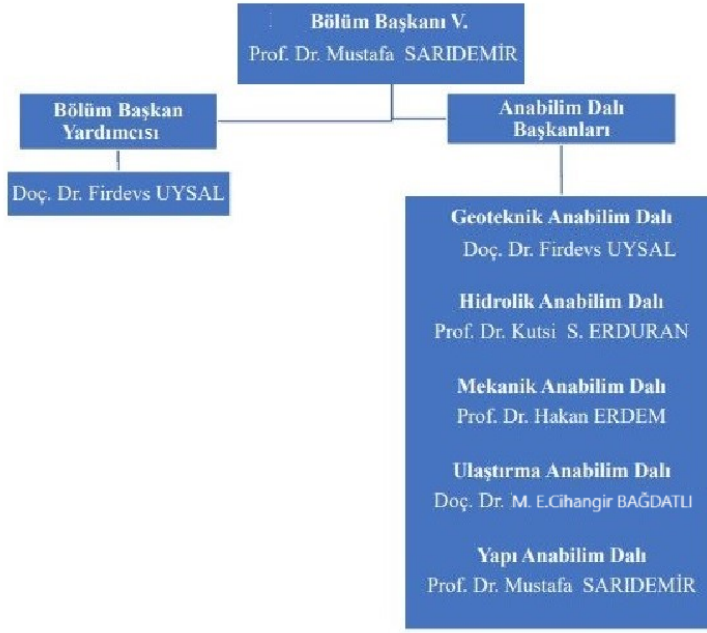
Bölüm Başkanı V.
Prof. Dr. Mustafa SARIDEMİR

Bölüm Başkan Yardımcısı

Doç. Dr. Firdevs UYSAL

Anabilim Dalı Başkanları

Geoteknik Anabilim Dalı
Doç. Dr. Firdevs UYSAL

Hidrolik Anabilim Dalı
Prof. Dr. Kutsi S. ERDURAN

Mekanik Anabilim Dalı
Prof. Dr. Hakan ERDEM

Ulaştırma Anabilim Dalı
Doç. Dr. M. E.Cihangir BAĞDATLI

Yapı Anabilim Dalı
Prof. Dr. Mustafa SARIDEMİR